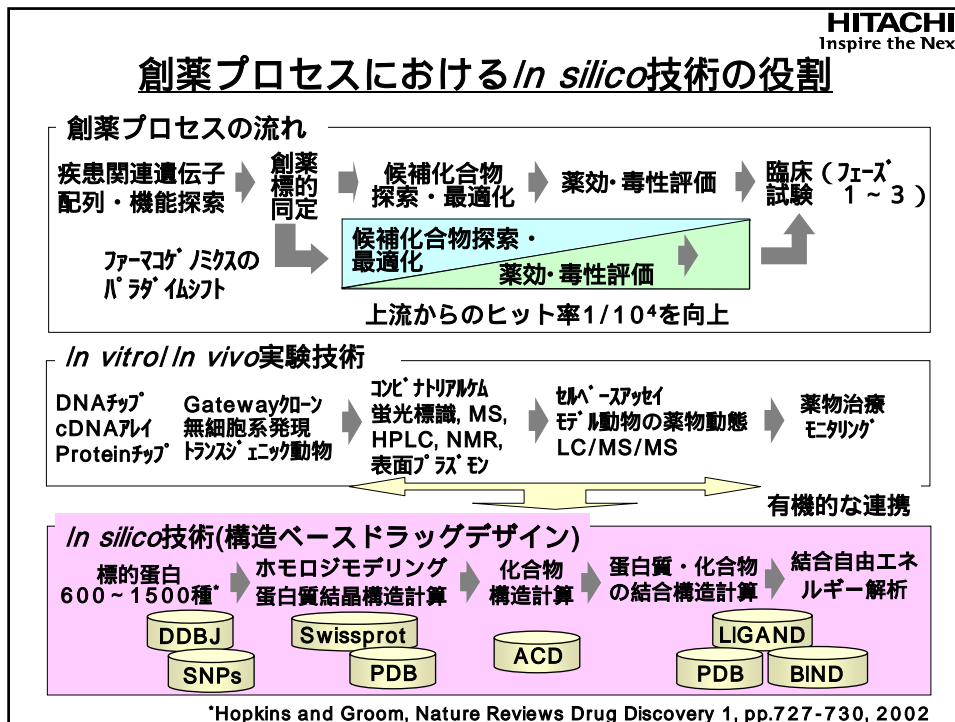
HITACHI
Inspire the Nex

創薬プロセスにおけるIn silico技術の役割

創薬プロセスの流れ

疾患関連遺伝子配列・機能探索

創薬標的同定

候補化合物探索・最適化

薬効・毒性評価

臨床試験（フェーズ1～3）

ファーマコゲノミクスのパラダイムシフト

候補化合物探索・最適化

薬効・毒性評価

上流からのヒット率1/10$^4$を向上

In vitro/In vivo実験技術

DNAチップ
cDNAアレイ
Proteinチップ

Gatewayクローン
無細胞系発現
トランスジェニック動物

コンビナトリアルケム
蛍光標識, MS,
HPLC, NMR,
表面プラズモン

セルベースアッセイ
モデル動物の薬物動態
LC/MS/MS

薬物治療モニタリング

有機的な連携

In silico技術(構造ベースドラッグデザイン)

標的蛋白
600～1500種*

ホモロジモデリング
蛋白質結晶構造計算

化合物構造計算

蛋白質・化合物の結合構造計算

結合自由エネルギー解析

DDBJ
SNPs
Swissprot
PDB
ACD
LIGAND
PDB
BIND

*Hopkins and Groom, Nature Reviews Drug Discovery 1, pp.727-730, 2002